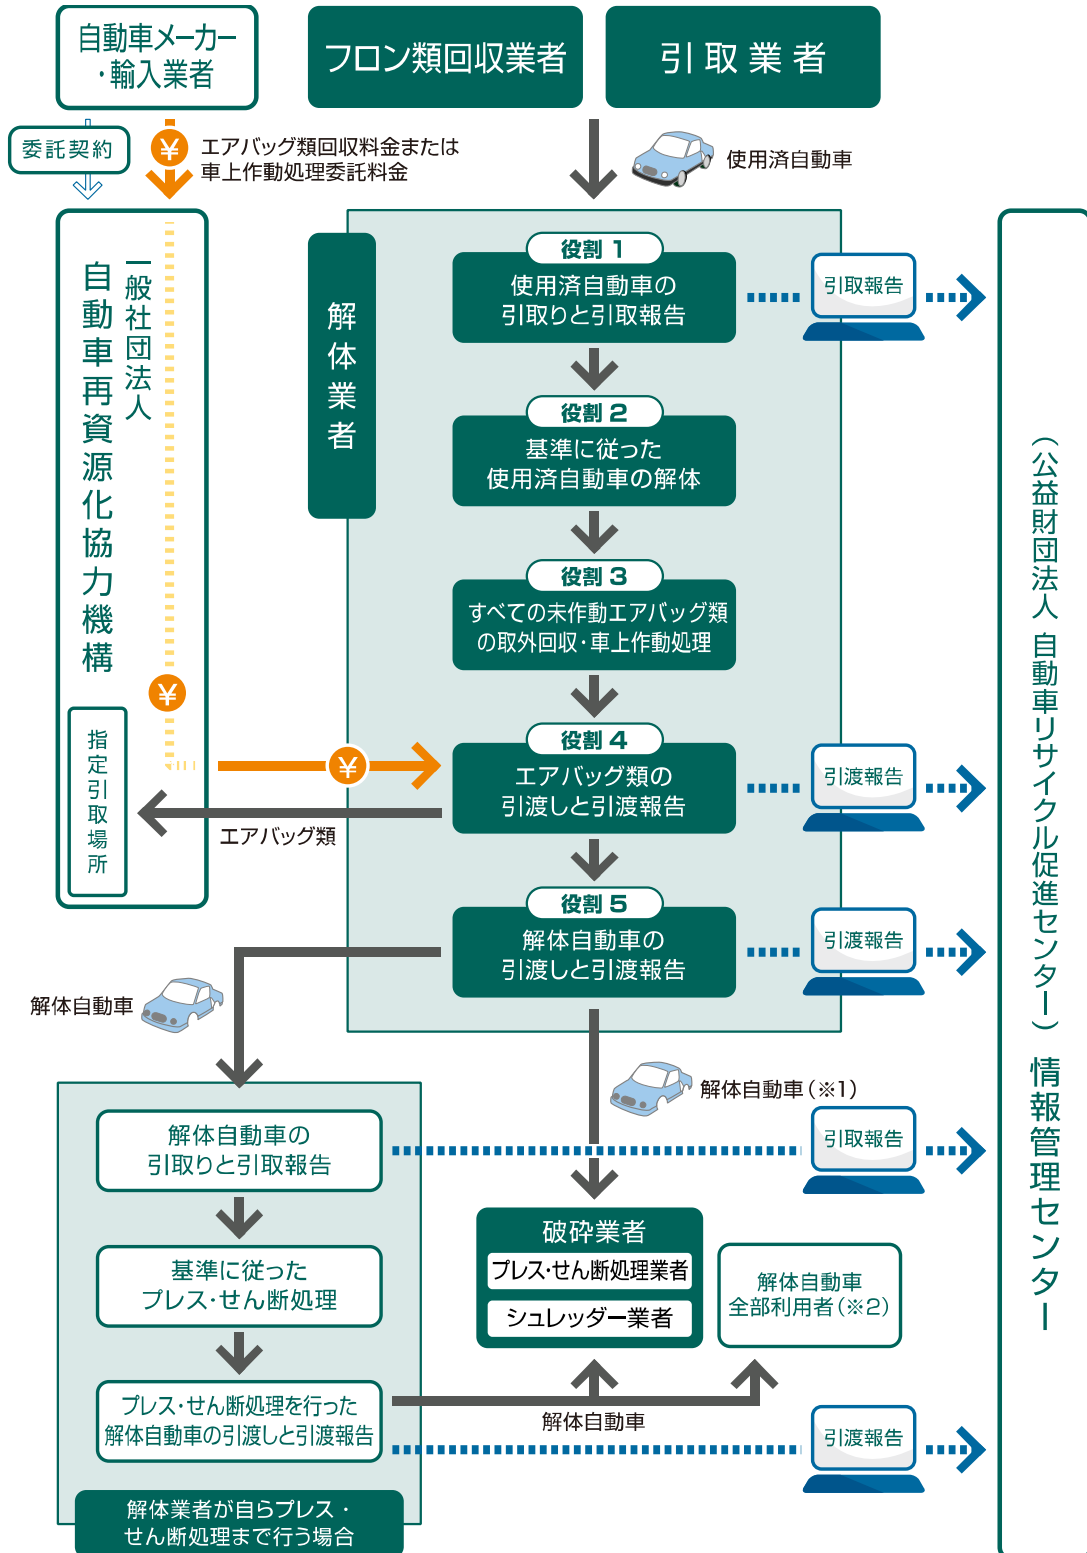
自動車メーカー・輸入業者

フロン類回収業者

引取業者

委託契約

¥ エアバッグ類回収料金または車上作動処理委託料金

使用済自動車

一般社団法人 自動車再資源化協力機構

指定引取場所

解体業者

役割 1
使用済自動車の引取りと引取報告

引取報告

役割 2
基準に従った使用済自動車の解体

役割 3
すべての未作動エアバッグ類の取外回収・車上作動処理

¥

¥

役割 4
エアバッグ類の引渡しと引渡報告

引渡報告

エアバッグ類

役割 5
解体自動車の引渡しと引渡報告

引渡報告

解体自動車

（公益財団法人 自動車リサイクル促進センター）情報管理センター

解体自動車（※1）

解体自動車の引取りと引取報告

引取報告

基準に従ったプレス･せん断処理

破砕業者
プレス･せん断処理業者
シュレッダー業者

解体自動車全部利用者（※2）

プレス･せん断処理を行った解体自動車の引渡しと引渡報告

解体自動車

引渡報告

解体業者が自らプレス・せん断処理まで行う場合